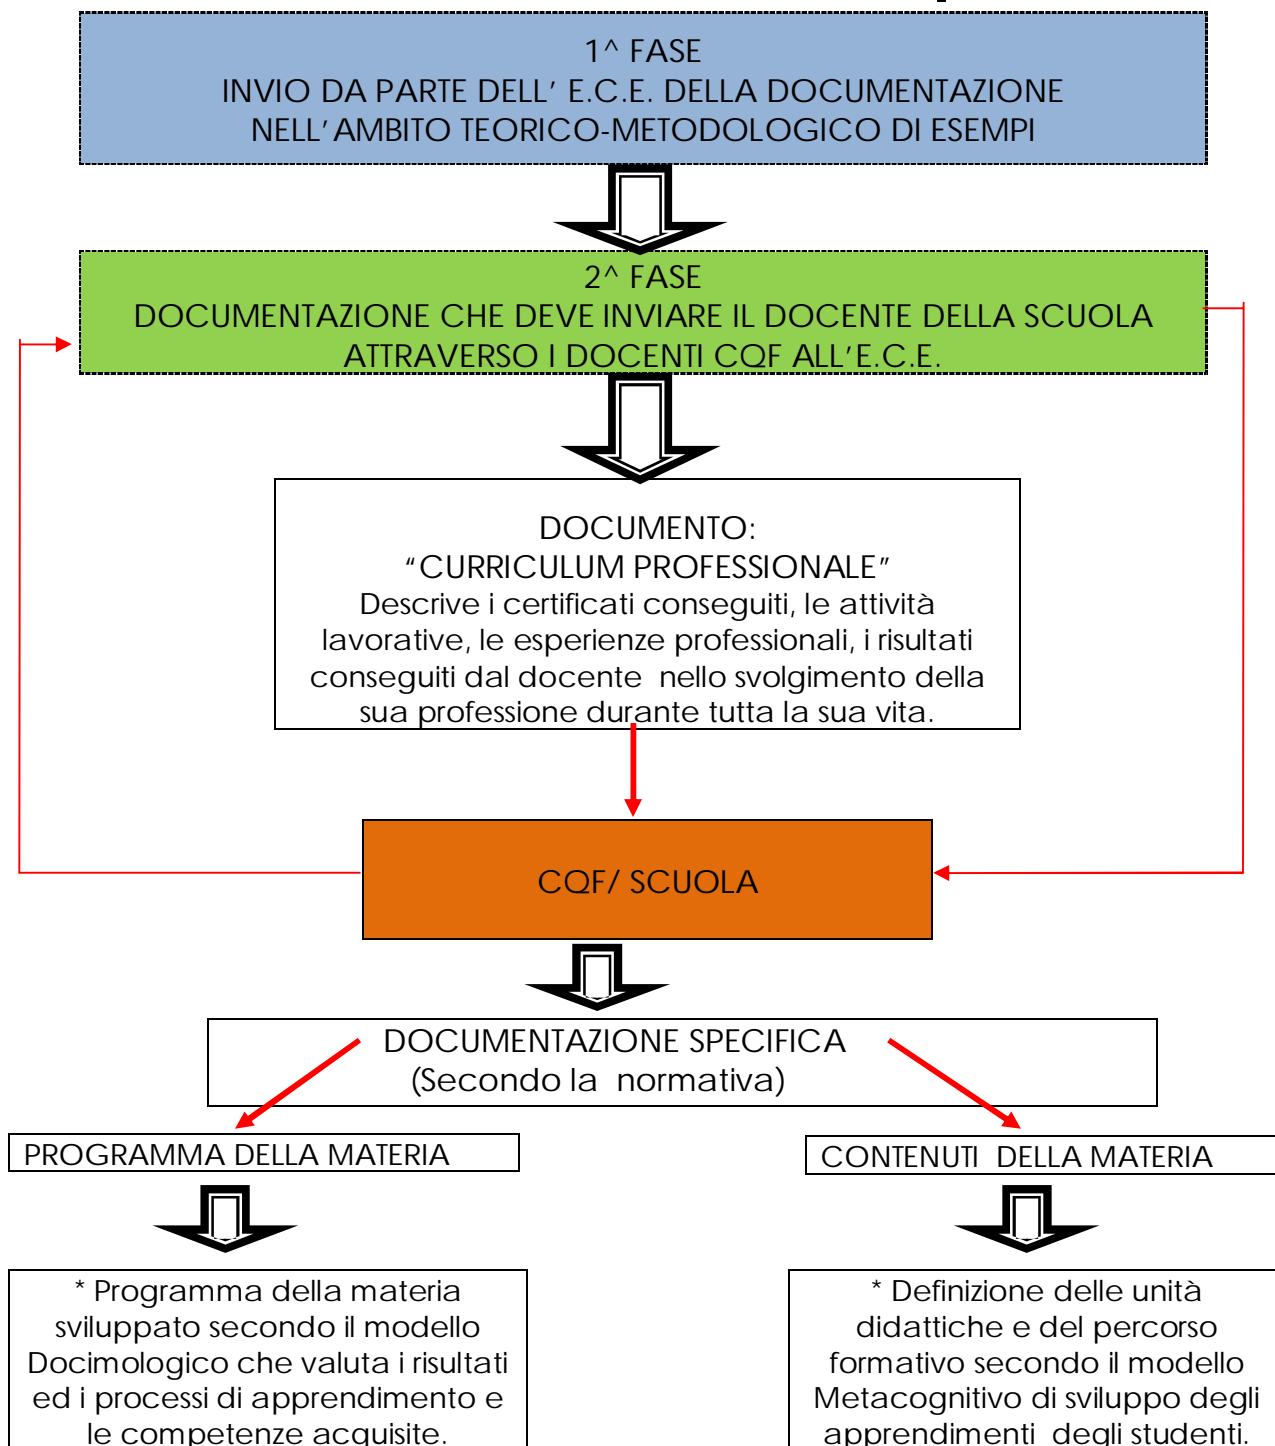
1^ FASE
INVIO DA PARTE DELL' E.C.E. DELLA DOCUMENTAZIONE NELL'AMBITO TEORICO-METODOLOGICO DI ESEMPI

2^ FASE
DOCUMENTAZIONE CHE DEVE INVIARE IL DOCENTE DELLA SCUOLA ATTRAVERSO I DOCENTI CQF ALL'E.C.E.

DOCUMENTO:
"CURRICULUM PROFESSIONALE"
Descrive i certificati conseguiti, le attività lavorative, le esperienze professionali, i risultati conseguiti dal docente nello svolgimento della sua professione durante tutta la sua vita.

CQF/ SCUOLA

DOCUMENTAZIONE SPECIFICA
(Secondo la normativa)

PROGRAMMA DELLA MATERIA

CONTENUTI DELLA MATERIA

* Programma della materia sviluppato secondo il modello Docimologico che valuta i risultati ed i processi di apprendimento e le competenze acquisite.

* Definizione delle unità didattiche e del percorso formativo secondo il modello Metacognitivo di sviluppo degli apprendimenti degli studenti.